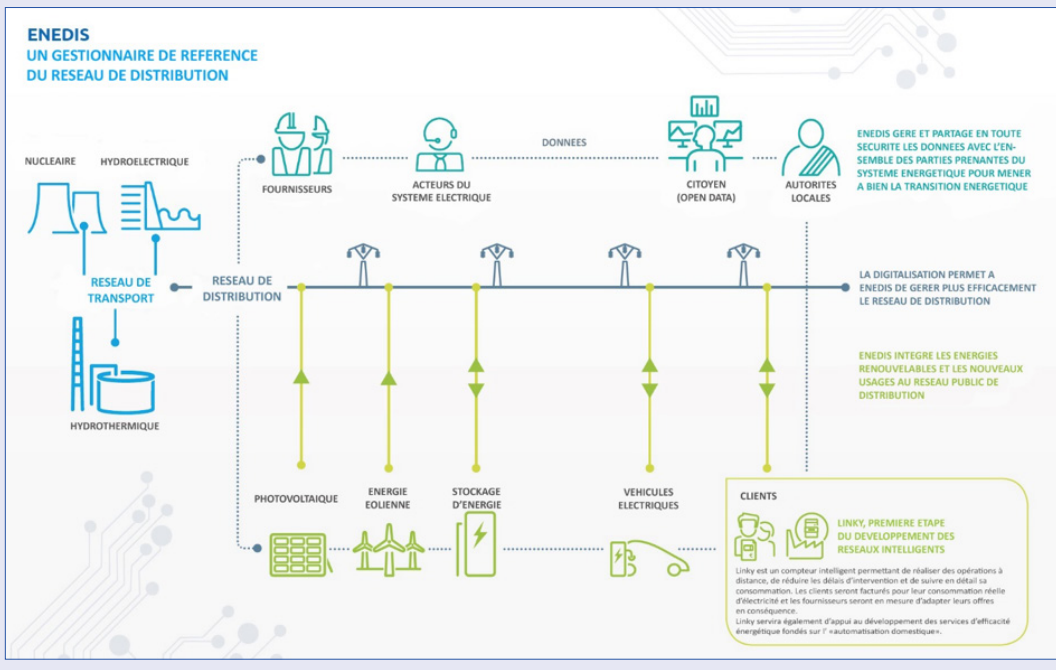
ENEDIS
UN GESTIONNAIRE DE REFERENCE DU RESEAU DE DISTRIBUTION

NUCLEAIRE

HYDROELECTRIQUE

RESEAU DE TRANSPORT

HYDROTHERMIQUE

FOURNISSEURS

ACTEURS DU SYSTEME ELECTRIQUE

DONNEES

CITOYEN (OPEN DATA)

AUTORITES LOCALES

ENEDIS GERE ET PARTAGE EN TOUTE SECURITE LES DONNEES AVEC L'ENSEMBLE DES PARTIES PRENANTES DU SYSTEME ENERGETIQUE POUR MENER A BIEN LA TRANSITION ENERGETIQUE

RESEAU DE DISTRIBUTION

LA DIGITALISATION PERMET A ENEDIS DE GERER PLUS EFFICACEMENT LE RESEAU DE DISTRIBUTION

ENEDIS INTEGRE LES ENERGIES RENOUVELABLES ET LES NOUVEAUX USAGES AU RESEAU PUBLIC DE DISTRIBUTION

PHOTOVOLTAIQUE

ENERGIE EOLIENNE

STOCKAGE D'ENERGIE

VEHICULES ELECTRIQUES

CLIENTS

LINKY, PREMIERE ETAPE DU DEVELOPPEMENT DES RESEAUX INTELLIGENTS

Linky est un compteur intelligent permettant de réaliser des opérations à distance, de réduire les délais d'intervention et de suivre en détail sa consommation. Les clients seront facturés pour leur consommation réelle d'électricité et les fournisseurs seront en mesure d'adapter leurs offres en conséquence.
Linky servira également d'appui au développement des services d'efficacité énergétique fondés sur l' «automatisation domestique».